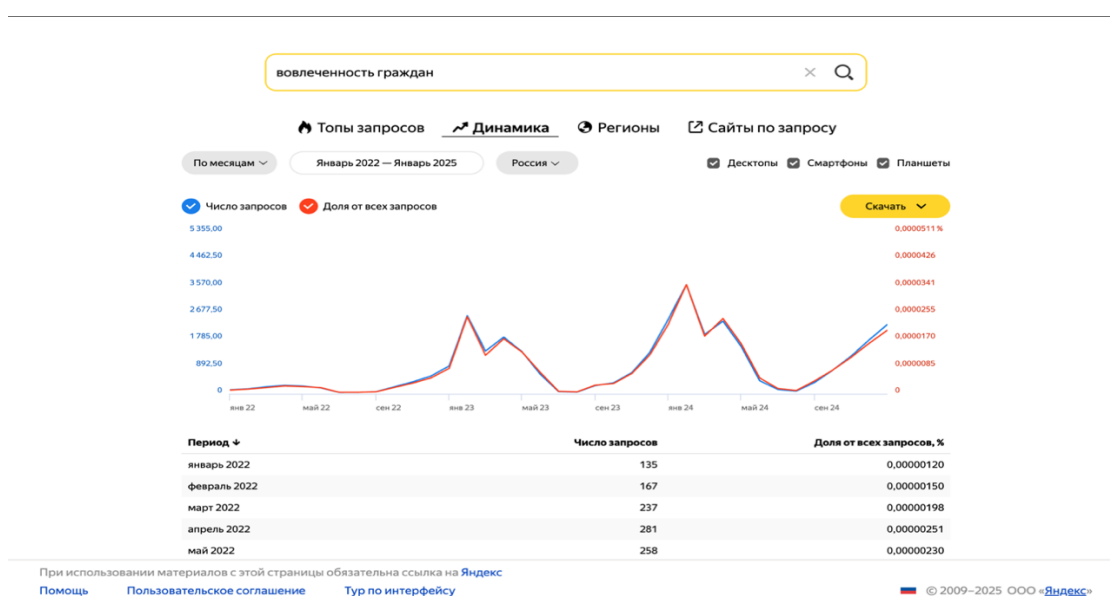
вовлеченность граждан

Топы запросов Динамика Регионы Сайты по запросу

По месяцам Январь 2022 — Январь 2025 Россия Десктопы Смартфоны Планшеты

Число запросов Доля от всех запросов Скачать

5 355,00
4 462,50
3 570,00
2 677,50
1 785,00
892,50
0

0,0000511 %
0,0000426
0,0000341
0,0000255
0,0000170
0,0000085
0

янв 22 май 22 сен 22 янв 23 май 23 сен 23 янв 24 май 24 сен 24

| Период ↓ | Число запросов | Доля от всех запросов, % |
|---|---|---|
| январь 2022 | 135 | 0,00000120 |
| февраль 2022 | 167 | 0,00000150 |
| март 2022 | 237 | 0,00000198 |
| апрель 2022 | 281 | 0,00000251 |
| май 2022 | 258 | 0,00000230 |

При использовании материалов с этой страницы обязательна ссылка на Яндекс

Помощь Пользовательское соглашение Тур по интерфейсу

© 2009–2025 ООО «Яндекс»